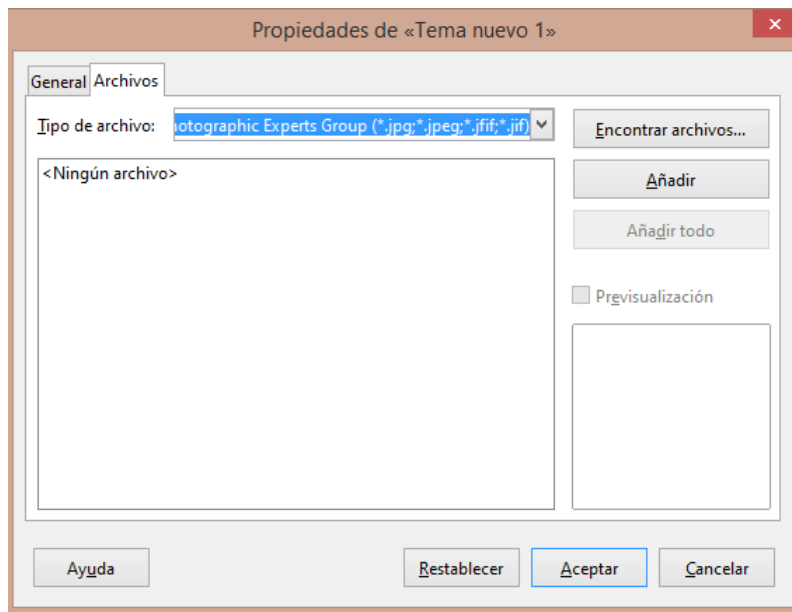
Propiedades de «Tema nuevo 1»

×

General Archivos

Tipo de archivo: hotographic Experts Group (*.jpg;*.jpeg;*.jfif;*.jif)

Encontrar archivos...

<Ningún archivo>

Añadir

Añadir todo

Previsualización

Ayuda

Restablecer

Aceptar

Cancelar